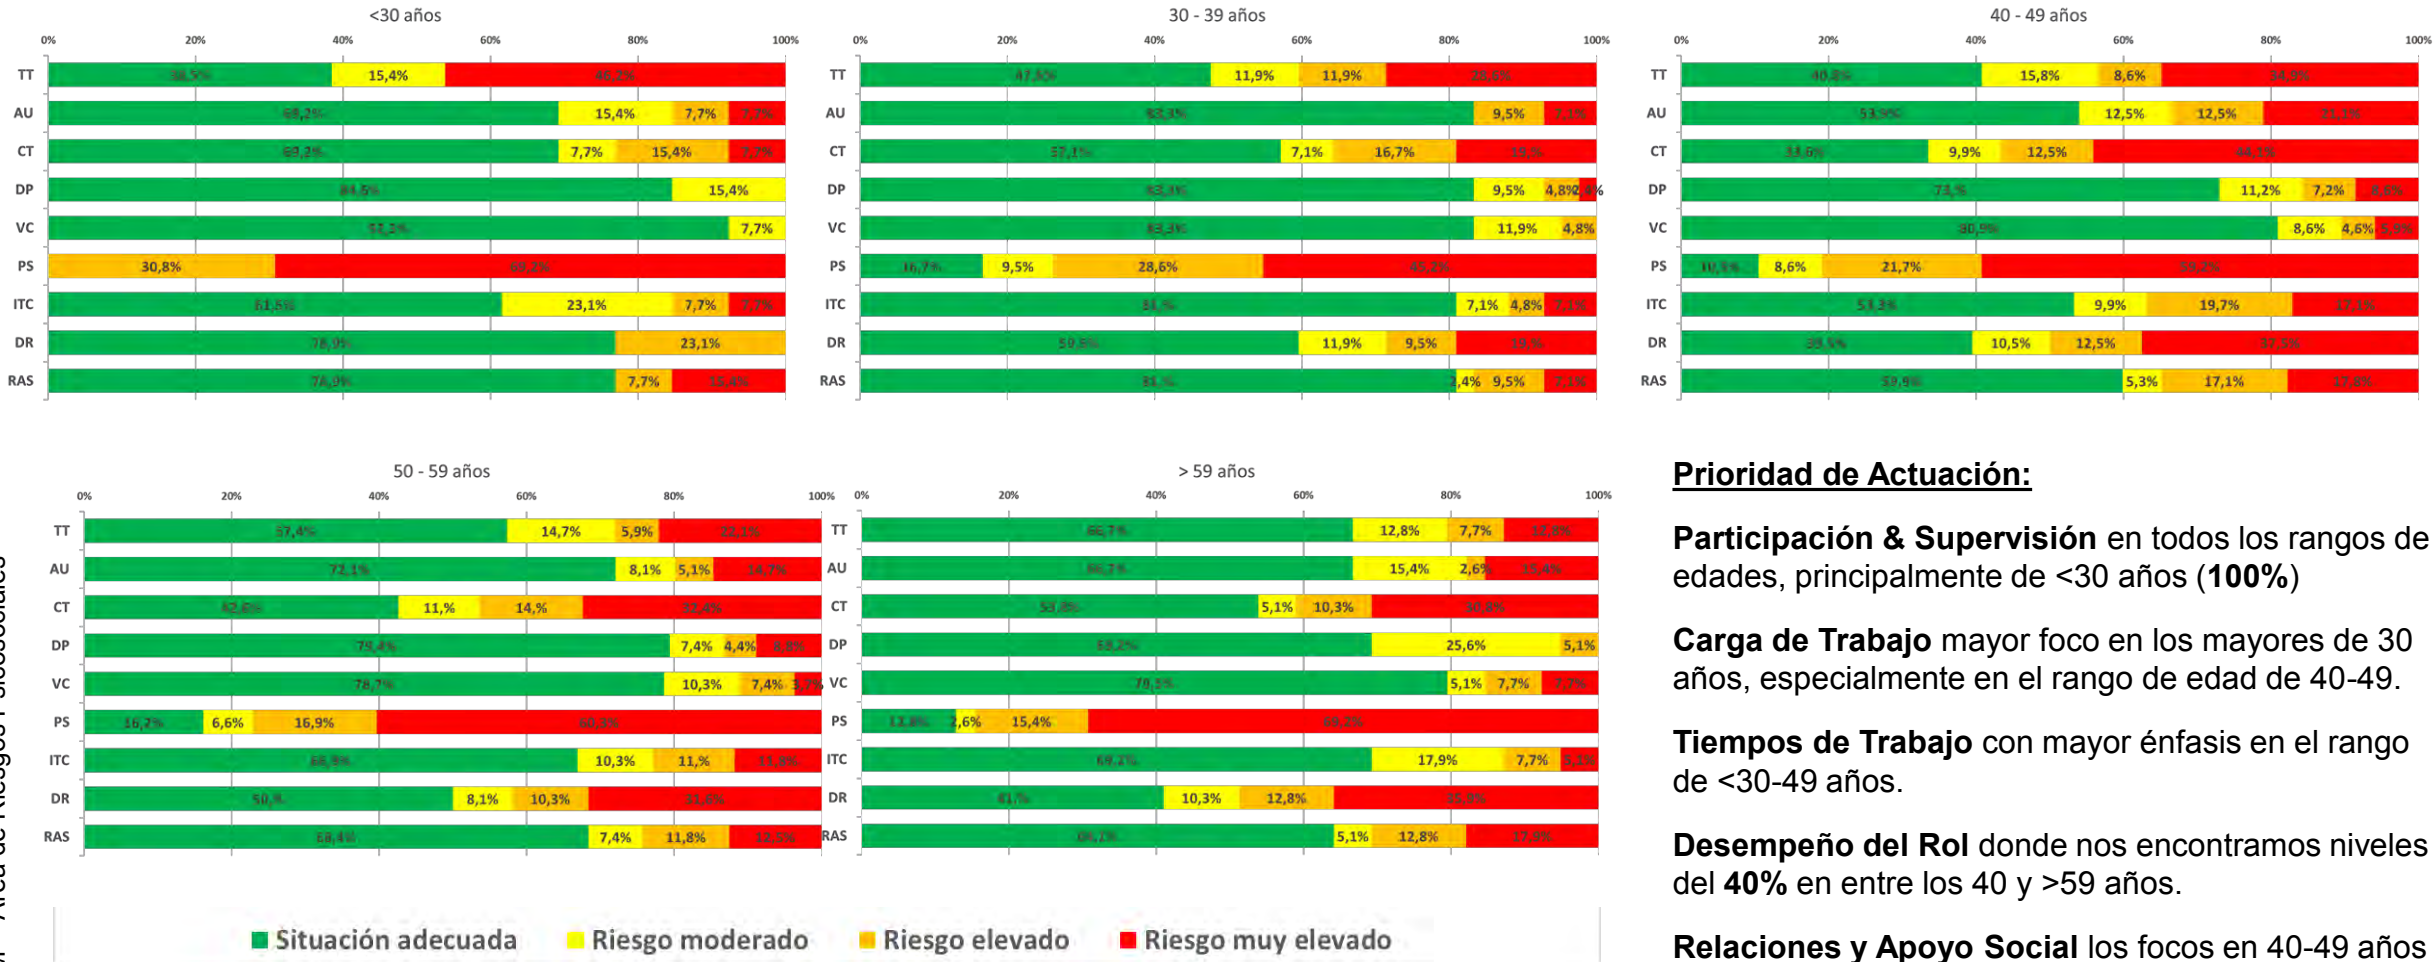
<30 años

0% 20% 40% 60% 80% 100%

TT 38,5% 15,4% 46,2%
AU 69,2% 15,4% 7,7% 7,7%
CT 69,2% 7,7% 15,4% 7,7%
DP 84,6% 15,4%
VC 92,3% 7,7%
PS 30,8% 69,2%
ITC 61,5% 23,1% 7,7% 7,7%
DR 76,9% 23,1%
RAS 76,9% 7,7% 15,4%

30 - 39 años

0% 20% 40% 60% 80% 100%

TT 47,6% 11,9% 11,9% 28,6%
AU 83,3% 9,5% 7,1%
CT 57,1% 7,1% 16,7% 19,1%
DP 83,3% 9,5% 4,8% 2,4%
VC 83,3% 11,9% 4,8%
PS 16,7% 9,5% 28,6% 45,2%
ITC 81% 7,1% 4,8% 7,1%
DR 59,5% 11,9% 9,5% 19,1%
RAS 81% 2,4% 9,5% 7,1%

40 - 49 años

0% 20% 40% 60% 80% 100%

TT 40,8% 15,8% 8,6% 34,9%
AU 53,9% 12,5% 12,5% 21,1%
CT 33,6% 9,9% 12,5% 44,1%
DP 73% 11,2% 7,2% 8,6%
VC 80,9% 8,6% 4,6% 5,9%
PS 10,5% 8,6% 21,7% 59,2%
ITC 53,3% 9,9% 19,7% 17,1%
DR 39,5% 10,5% 12,5% 37,5%
RAS 59,9% 5,3% 17,1% 17,8%

50 - 59 años

0% 20% 40% 60% 80% 100%

TT 57,4% 14,7% 5,9% 22,1%
AU 72,1% 8,1% 5,1% 14,7%
CT 42,6% 11,% 14,% 32,4%
DP 79,4% 7,4% 4,4% 8,8%
VC 78,7% 10,3% 7,4% 3,7%
PS 16,2% 6,6% 16,9% 60,3%
ITC 66,9% 10,3% 11,% 11,8%
DR 50,% 8,1% 10,3% 31,6%
RAS 68,4% 7,4% 11,8% 12,5%

> 59 años

0% 20% 40% 60% 80% 100%

TT 66,7% 12,8% 7,7% 12,8%
AU 66,7% 15,4% 2,6% 15,4%
CT 53,8% 5,1% 10,3% 30,8%
DP 69,2% 25,6% 5,1%
VC 79,5% 5,1% 7,7% 7,7%
PS 12,8% 2,6% 15,4% 69,2%
ITC 69,2% 17,9% 7,7% 5,1%
DR 41% 10,3% 12,8% 35,9%
RAS 64,1% 5,1% 12,8% 17,9%

Situación adecuada Riesgo moderado Riesgo elevado Riesgo muy elevado

Prioridad de Actuación:

Participación & Supervisión en todos los rangos de edades, principalmente de <30 años (100%)

Carga de Trabajo mayor foco en los mayores de 30 años, especialmente en el rango de edad de 40-49.

Tiempos de Trabajo con mayor énfasis en el rango de <30-49 años.

Desempeño del Rol donde nos encontramos niveles del 40% en entre los 40 y >59 años.

Relaciones y Apoyo Social los focos en 40-49 años

Área de Riesgos Psicosociales